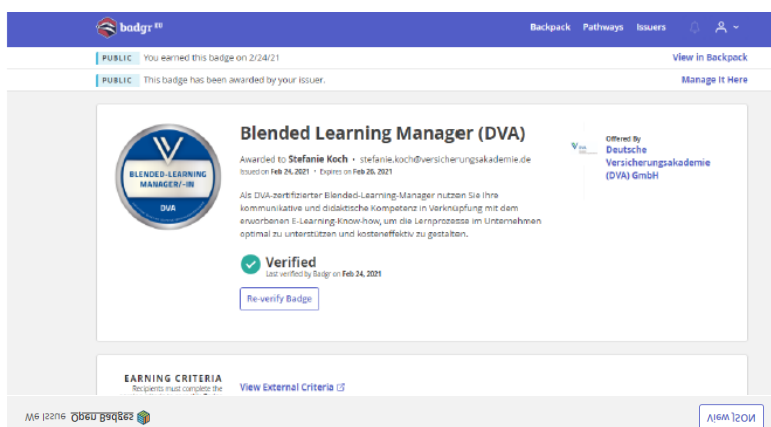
badgr EU

Backpack Pathways Issuers

PUBLIC You earned this badge on 2/24/21

View in Backpack

PUBLIC This badge has been awarded by your issuer.

Manage It Here

BLENDED-LEARNING MANAGER/-IN

DVA

Blended Learning Manager (DVA)

Awarded to Stefanie Koch • stefanie.koch@versicherungsakademie.de

Issued on Feb 24, 2021 • Expires on Feb 26, 2021

Als DVA-zertifizierter Blended-Learning-Manager nutzen Sie Ihre kommunikative und didaktische Kompetenz in Verknüpfung mit dem erworbenen E-Learning-Know-how, um die Lernprozesse im Unternehmen optimal zu unterstützen und kosteneffektiv zu gestalten.

Verified

Last verified by Badgr on Feb 24, 2021

Re-verify Badge

Offered By

Deutsche Versicherungsakademie (DVA) GmbH

EARNING CRITERIA

Recipients must complete the

View External Criteria

We Issue Open Badges

View JSON